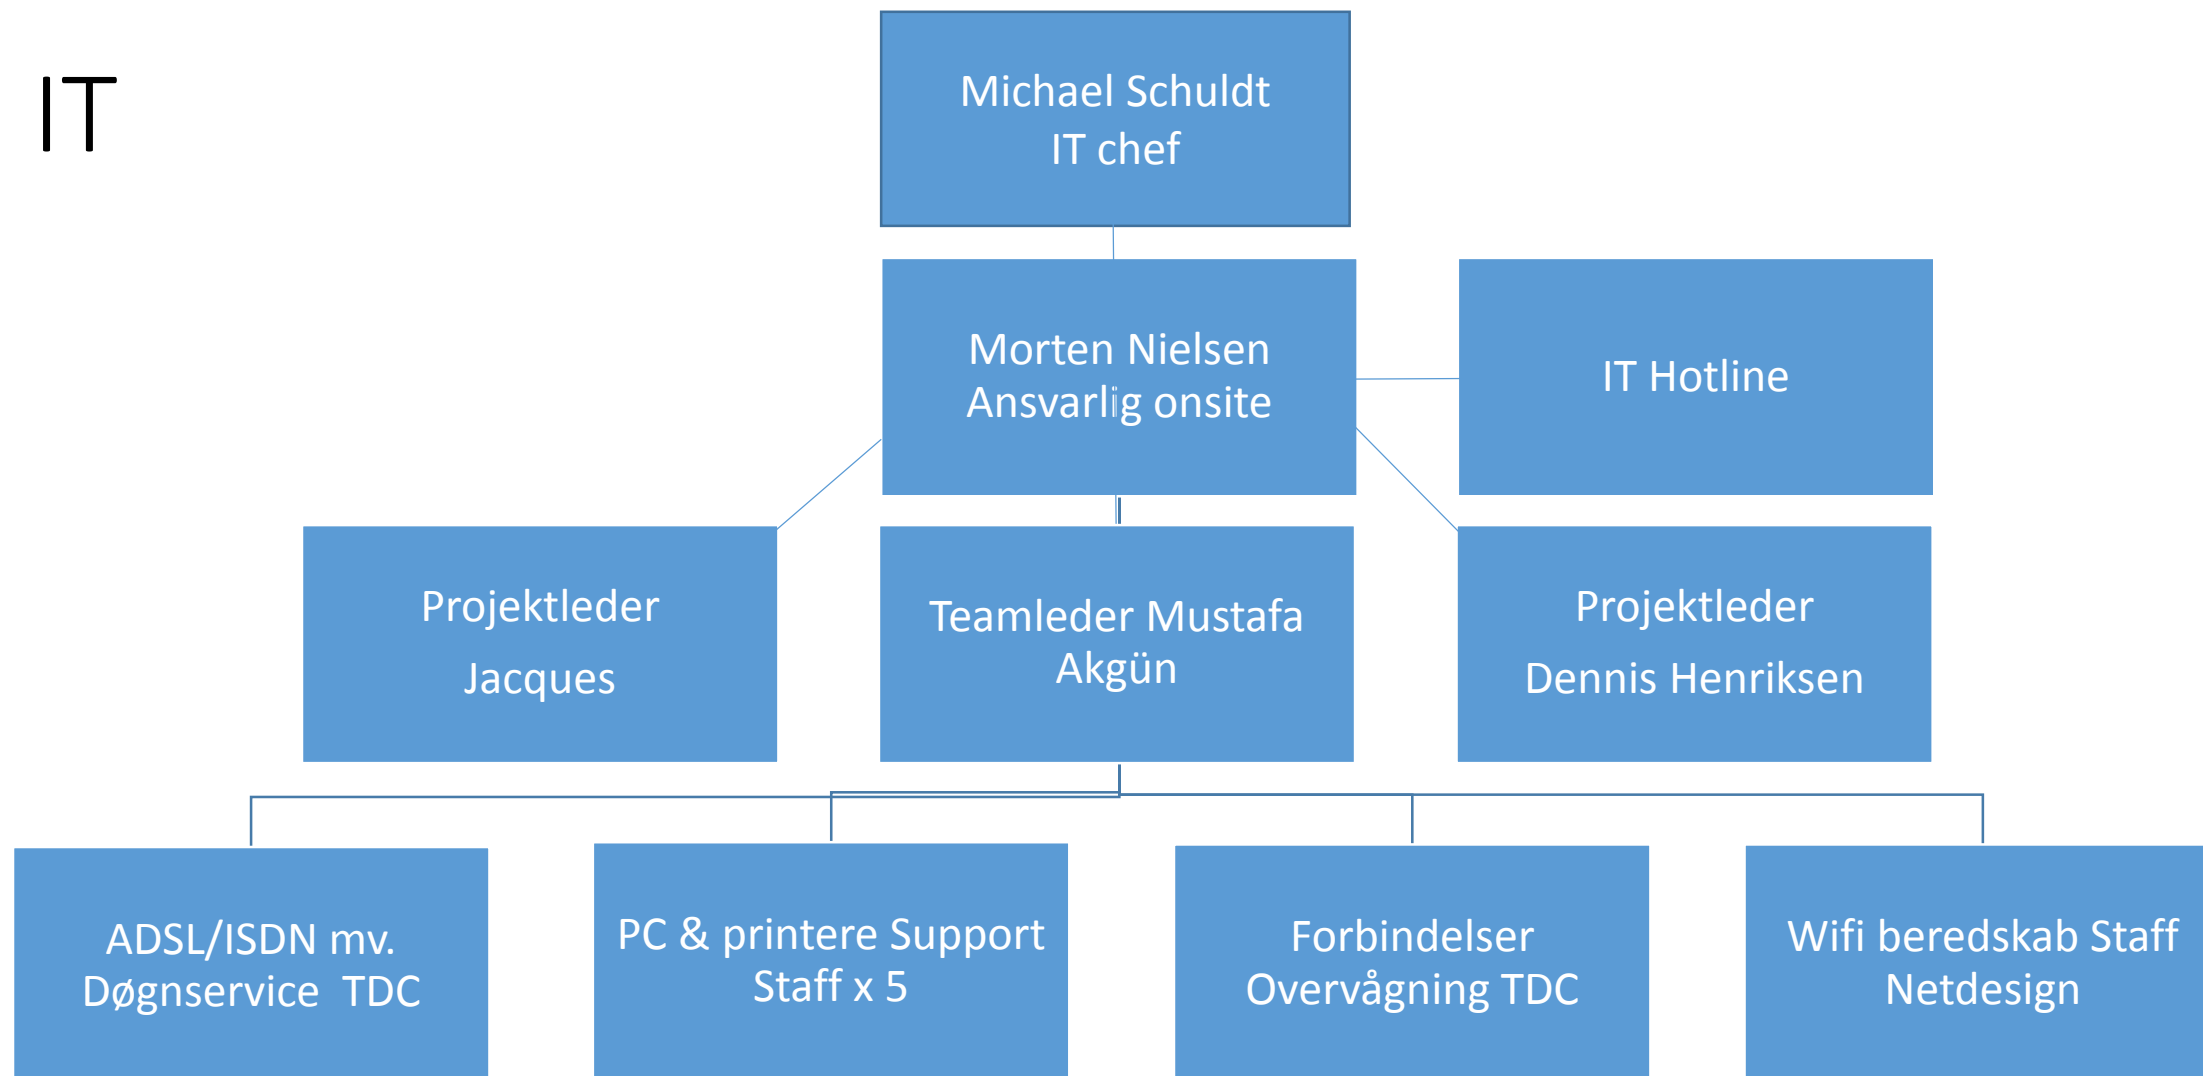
IT

Michael Schuldt
IT chef

Morten Nielsen
Ansvarlig onsite

IT Hotline

Projektleder
Jacques

Teamleder Mustafa Akgün

Projektleder
Dennis Henriksen

ADSL/ISDN mv.
Døgnservice TDC

PC & printere Support Staff x 5

Forbindelser
Overvågning TDC

Wifi beredskab Staff
Netdesign